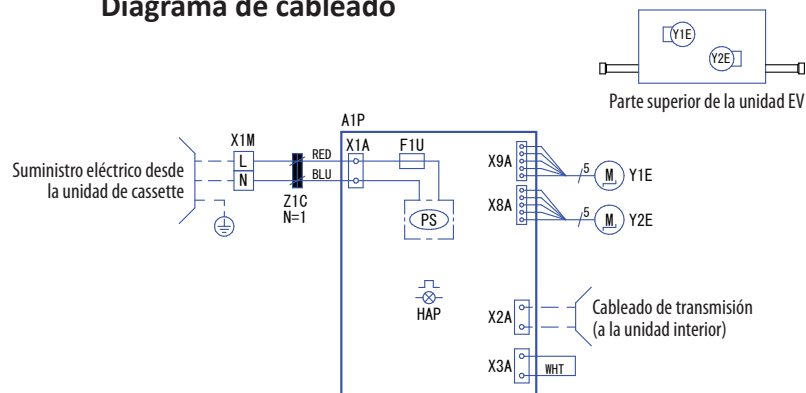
Diagrama de cableado

Y1E
Y2E
Parte superior de la unidad EV

Suministro eléctrico desde la unidad de cassette

X1M
L
N
RED
BLU
Z1C
N=1
A1P
X1A
F1U
PS
X9A
5
M
Y1E
X8A
5
M
Y2E
HAP
X2A
Cableado de transmisión (a la unidad interior)
X3A
WHT